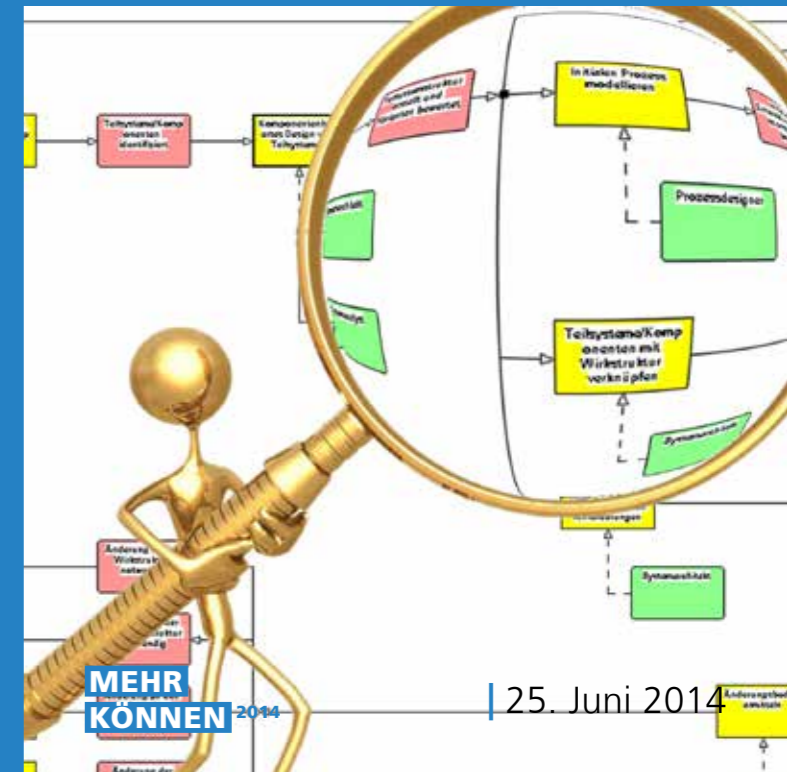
Teilsystems/Komponenten identifizieren

Komponentenorientiertes Design von Teilsystemen

Initialen Prozess modellieren

Prozessdesigner

Teilsysteme/Komponenten mit Wirkstruktur verknüpfen

Systemarchitekt

MEHR
KÖNNEN 2014

| 25. Juni 2014